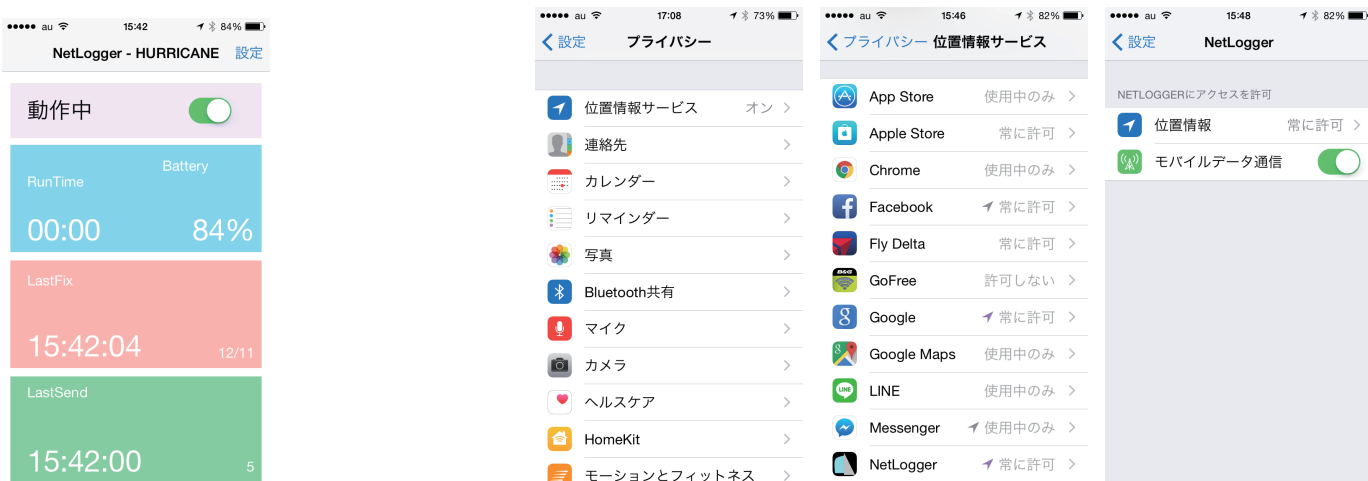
●●●●● au 15:42 84%
NetLogger - HURRICANE 設定
動作中
RunTime Battery
00:00 84%
LastFix
15:42:04 12/11
LastSend
15:42:00 5

●●●●● au 17:08 73%
設定 プライバシー
位置情報サービス オン
連絡先
カレンダー
リマインダー
写真
Bluetooth共有
マイク
カメラ
ヘルスケア
HomeKit
モーションとフィットネス

●●●●● au 15:46 82%
プライバシー 位置情報サービス
App Store 使用中のみ
Apple Store 常に許可
Chrome 使用中のみ
Facebook 常に許可
Fly Delta 常に許可
GoFree 許可しない
Google 常に許可
Google Maps 使用中のみ
LINE 使用中のみ
Messenger 使用中のみ
NetLogger 常に許可

●●●●● au 15:48 82%
設定 NetLogger
NETLOGGERにアクセスを許可
位置情報 常に許可
モバイルデータ通信